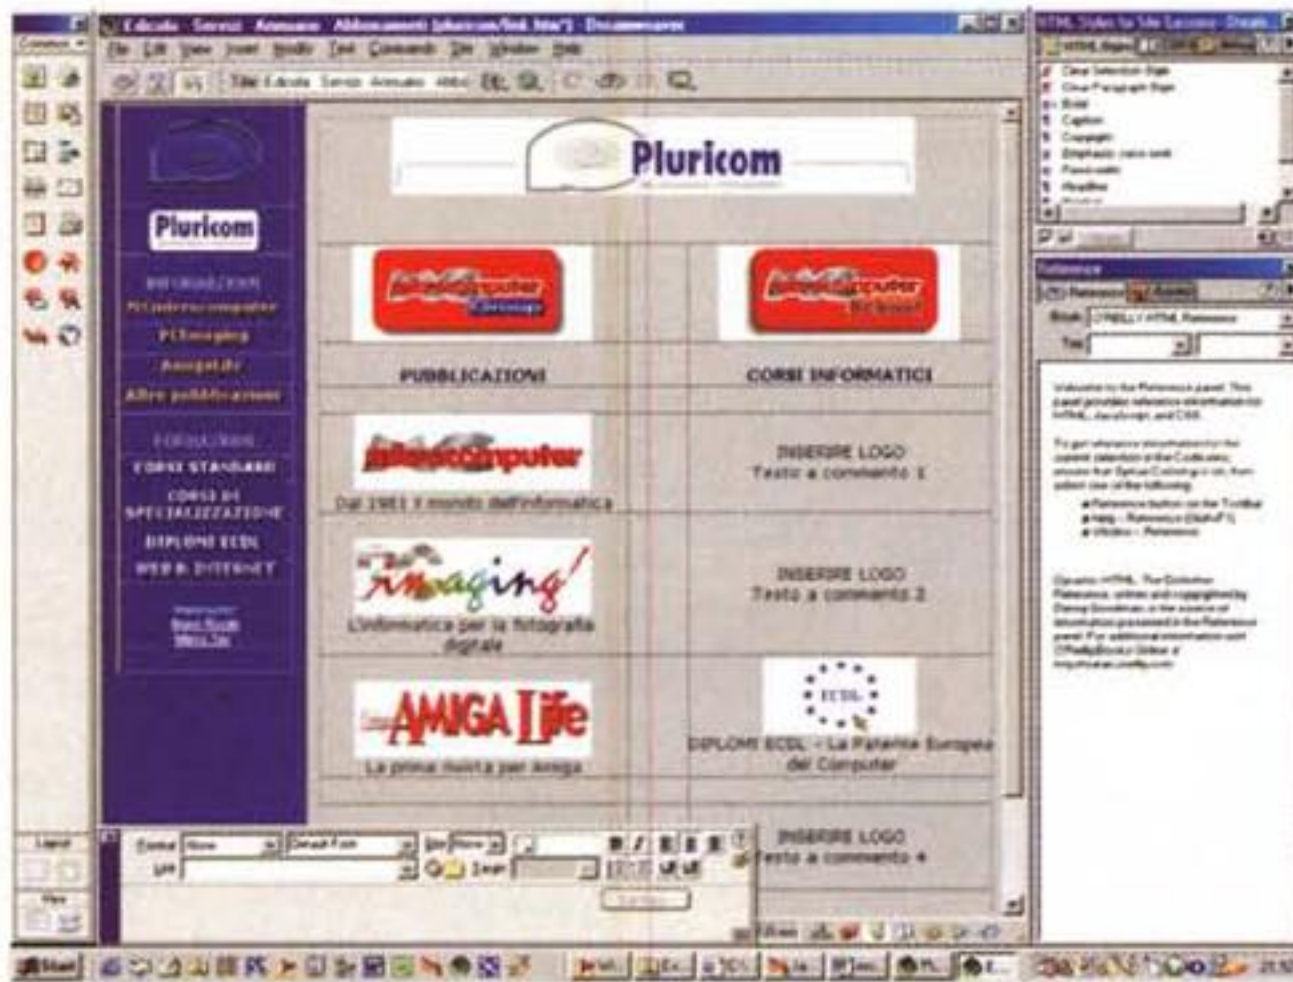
Edicola Servizi Annuario Abbonamenti (pluricom/link.htm) - Dreamweaver

File Edit View Insert Modify Text Commands Site Window Help

Title: Edicola Servizi Annuario Abbo

Pluricom

Pluricom

INFORMAZIONI
MCmicrocomputer
PCimaging
AmigaLife
Altre pubblicazioni

FORMAZIONE
CORSI STANDARD
CORSI DI SPECIALIZZAZIONE
DIPLOMI ECDL
WEB & INTERNET

PUBBLICAZIONI

CORSI INFORMATICI

MCmicrocomputer

Dal 1981 il mondo dell'informatica

INSERIRE LOGO
Testo a commento 1

imaging!

L'informatica per la fotografia digitale

INSERIRE LOGO
Testo a commento 2

AMIGA Life

La prima rivista per Amiga

ECDL

DIPLOMI ECDL - La Patente Europea del Computer

INSERIRE LOGO
Testo a commento 4

HTML Styles

Clear Selection Style
Clear Paragraph Style
Bold
Caption
Copyright
Emphasis
Fine print
Headline

Reference

Book: O'REILLY HTML Reference

Welcome to the Reference panel. This panel provides reference information for HTML, JavaScript, and CSS.

Format None
Default Font
Size None
Link

Start